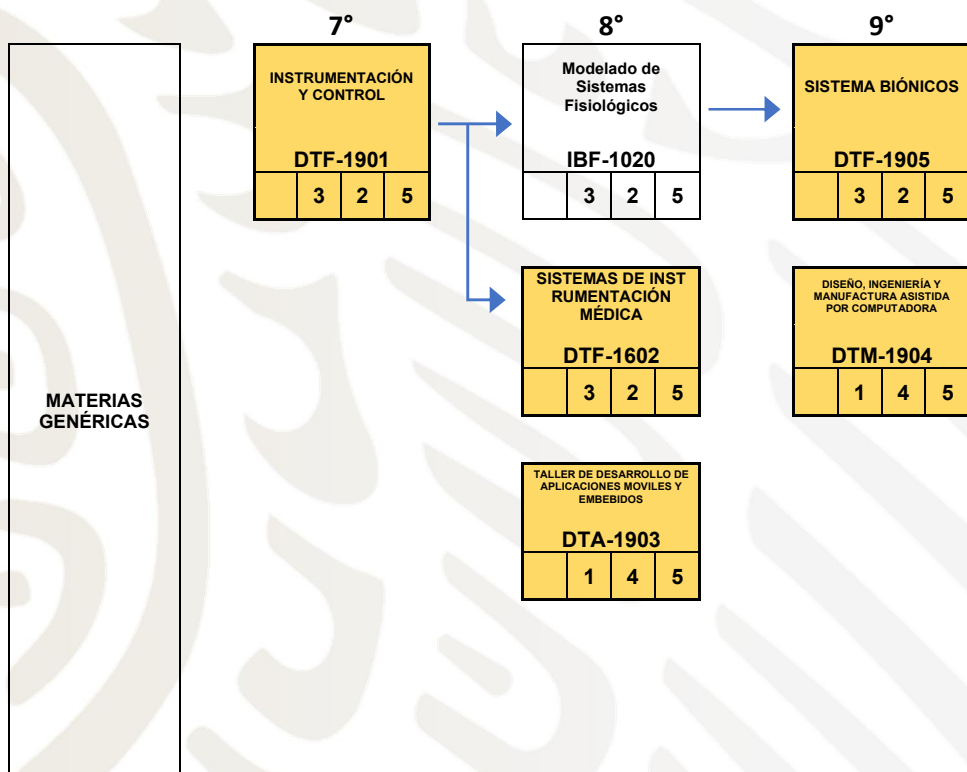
MATERIAS GENÉRICAS

7°

INSTRUMENTACIÓN Y CONTROL
DTF-1901
| | 3 | 2 | 5 |

8°

Modelado de Sistemas Fisiológicos
IBF-1020
| | 3 | 2 | 5 |

SISTEMAS DE INST RUMENTACIÓN MÉDICA
DTF-1602
| | 3 | 2 | 5 |

TALLER DE DESARROLLO DE APLICACIONES MOVILES Y EMBEBIDOS
DTA-1903
| | 1 | 4 | 5 |

9°

SISTEMA BIÓNICOS
DTF-1905
| | 3 | 2 | 5 |

DISEÑO, INGENIERÍA Y MANUFACTURA ASISTIDA POR COMPUTADORA
DTM-1904
| | 1 | 4 | 5 |